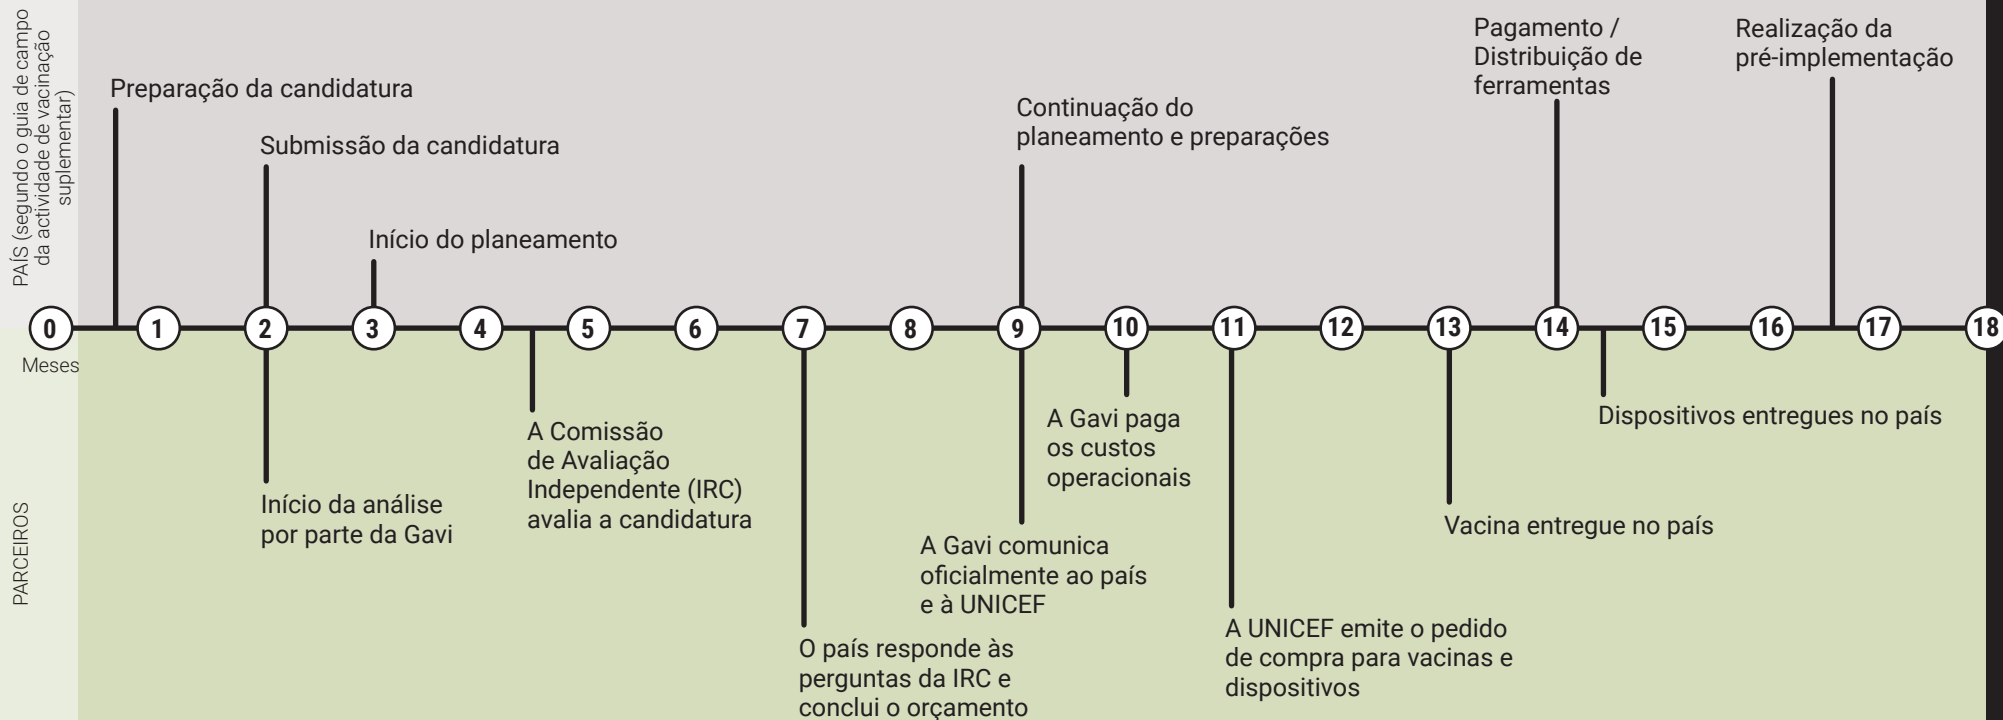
PAÍS (segundo o guia de campo da actividade de vacinação suplementar)

Preparação da candidatura

Submissão da candidatura

Início do planeamento

Continuação do planeamento e preparações

Pagamento / Distribuição de ferramentas

Realização da pré-implementação

0 1 2 3 4 5 6 7 8 9 10 11 12 13 14 15 16 17 18

Meses

PARCEIROS

Início da análise por parte da Gavi

A Comissão de Avaliação Independente (IRC) avalia a candidatura

O país responde às perguntas da IRC e conclui o orçamento

A Gavi comunica oficialmente ao país e à UNICEF

A Gavi paga os custos operacionais

A UNICEF emite o pedido de compra para vacinas e dispositivos

Vacina entregue no país

Dispositivos entregues no país